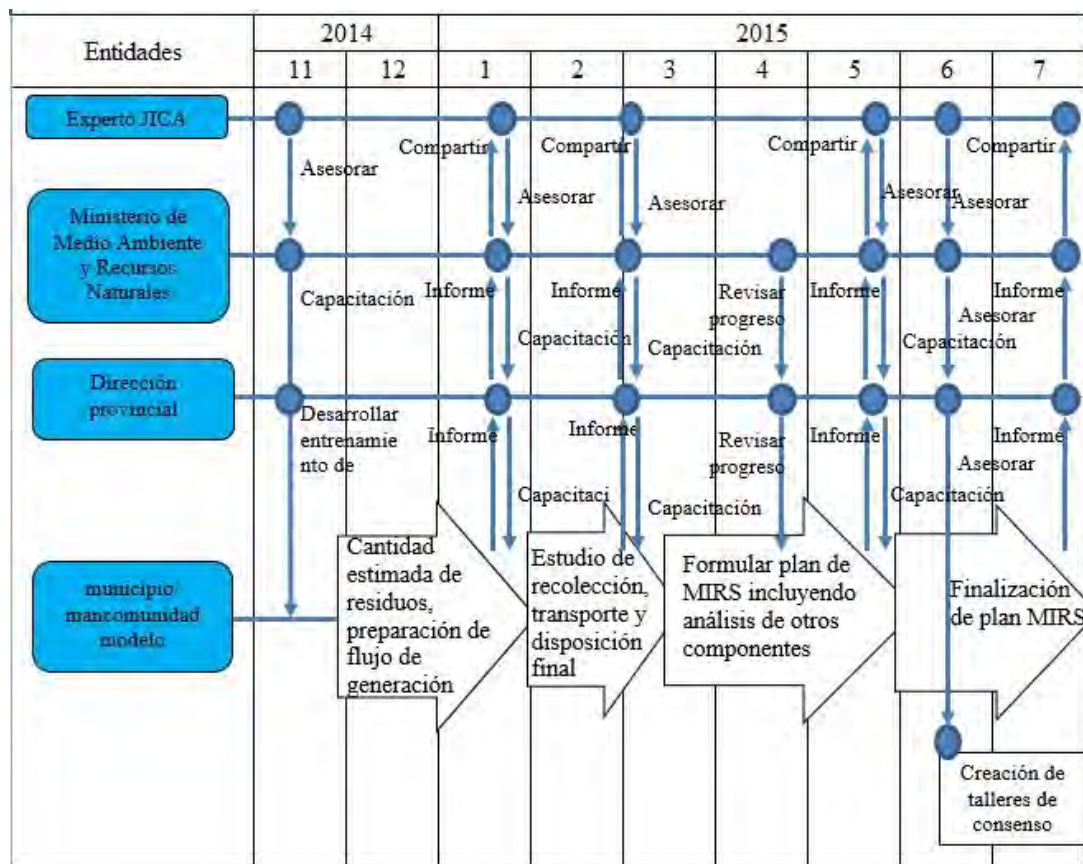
| Entidades | 2014 | | 2015 | | | | | | |
|---|---|---|---|---|---|---|---|---|---|
| | 11 | 12 | 1 | 2 | 3 | 4 | 5 | 6 | 7 |

Experto JICA

Asesorar

Compartir

Asesorar

Compartir

Asesorar

Compartir

Asesorar

Asesorar

Compartir

Ministerio de Medio Ambiente y Recursos Naturales

Capacitación

Informe

Capacitación

Informe

Capacitación

Revisar progreso

Informe

Capacitación

Informe

Asesorar

Dirección provincial

Desarrollar entrenamiento de

Informe

Capacitaci

Informe

Capacitación

Revisar progreso

Informe

Capacitación

Informe

Asesorar

municipio/ mancomunidad modelo

Cantidad estimada de residuos, preparación de flujo de generación

Estudio de recolección, transporte y disposición final

Formular plan de MIRS incluyendo análisis de otros componentes

Finalización de plan MIRS

Creación de talleres de consenso